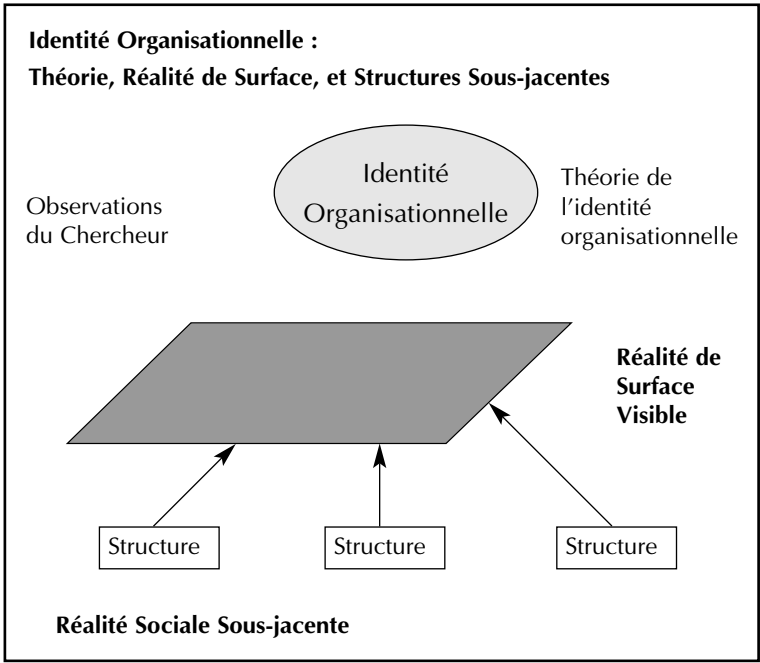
Identité Organisationnelle :
Théorie, Réalité de Surface, et Structures Sous-jacentes

Identité Organisationnelle

Observations du Chercheur

Théorie de l'identité organisationnelle

Réalité de Surface Visible

Structure

Structure

Structure

Réalité Sociale Sous-jacente